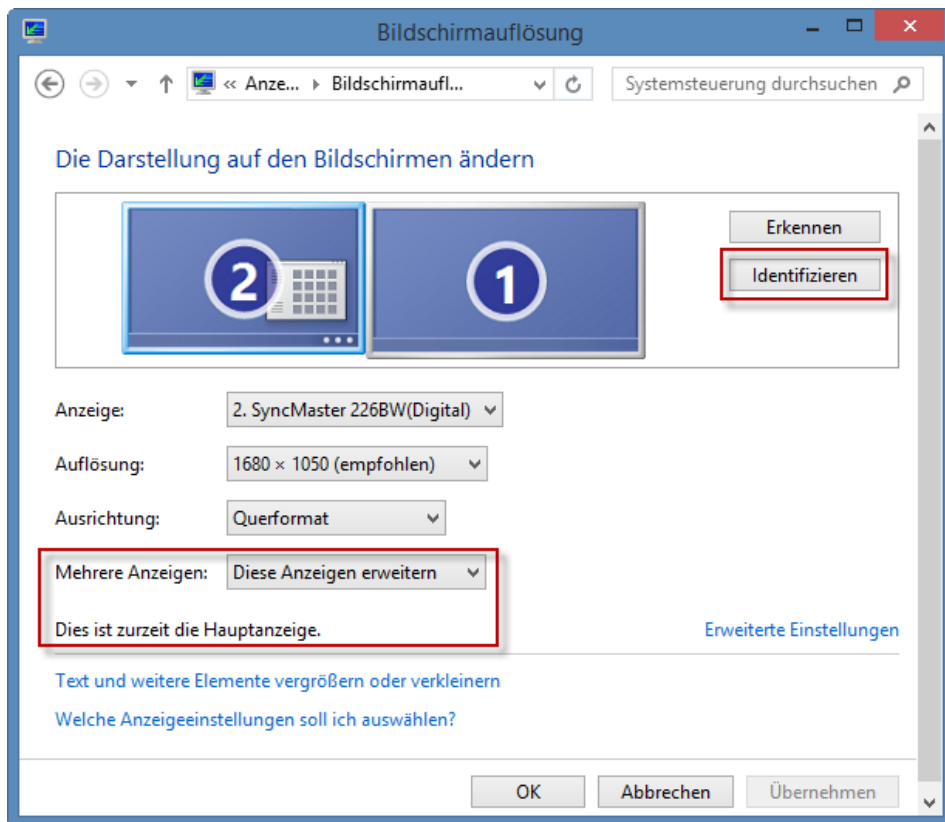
Bildschirmauflösung

« Anze... ▸ Bildschirmaufl...

Systemsteuerung durchsuchen

Die Darstellung auf den Bildschirmen ändern

2

1

Erkennen

Identifizieren

Anzeige: 2. SyncMaster 226BW(Digital)

Auflösung: 1680 × 1050 (empfohlen)

Ausrichtung: Querformat

Mehrere Anzeigen: Diese Anzeigen erweitern

Dies ist zurzeit die Hauptanzeige.

Erweiterte Einstellungen

Text und weitere Elemente vergrößern oder verkleinern

Welche Anzeigeeinstellungen soll ich auswählen?

OK

Abbrechen

Übernehmen